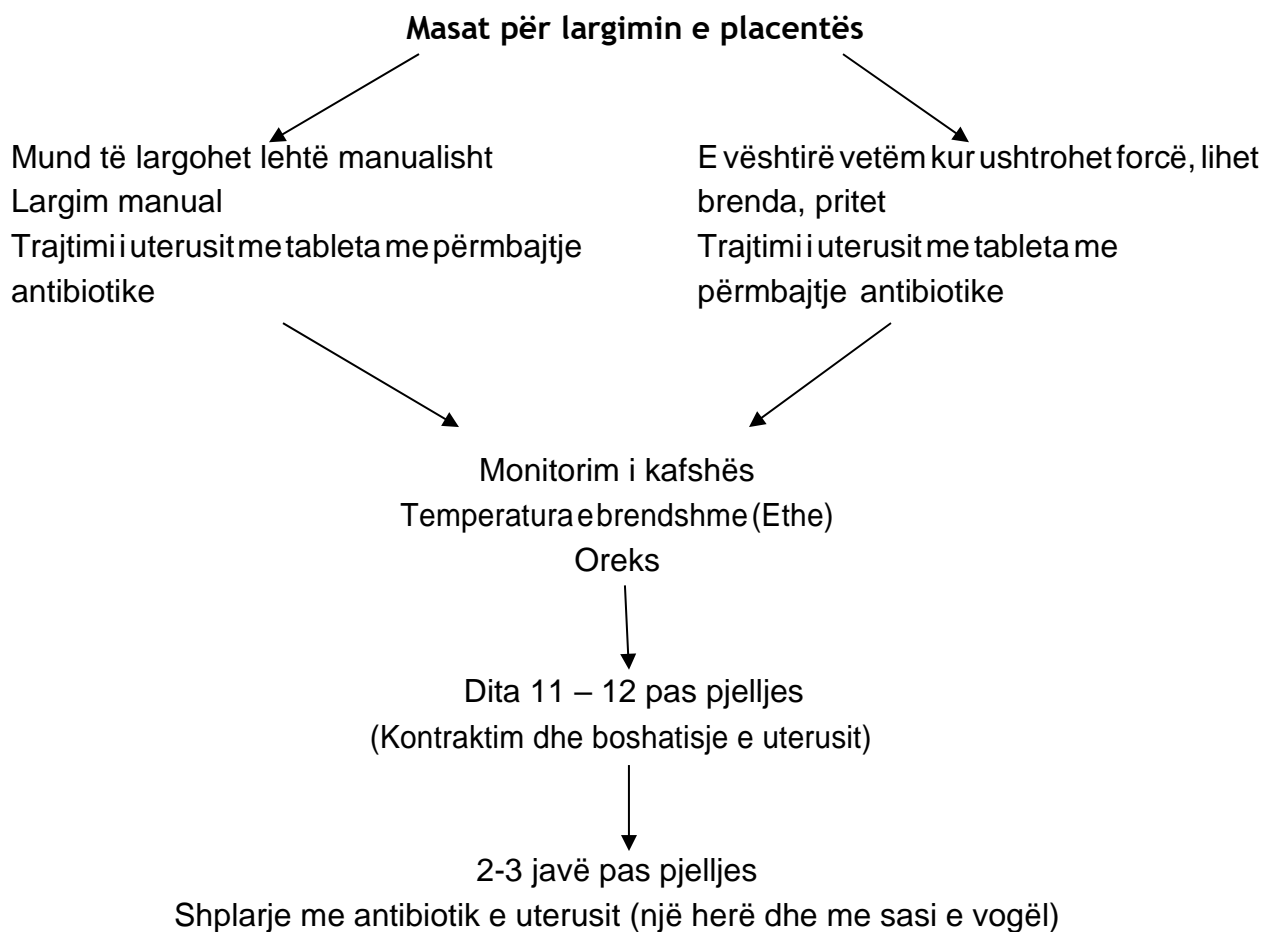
Masat për largimin e placentës

Mund të largohet lehtë manualisht
Largim manual
Trajtimi i uterusit me tableta me përmbajtje antibiotike

E vështirë vetëm kur ushtrohet forcë, lihet brenda, pritet
Trajtimi i uterusit me tableta me përmbajtje antibiotike

Monitorim i kafshës
Temperatura e brendshme (Ethe)
Oreks

Dita 11 – 12 pas pjelljes
(Kontraktim dhe boshatisje e uterusit)

2-3 javë pas pjelljes
Shplarje me antibiotik e uterusit (një herë dhe me sasi e vogël)